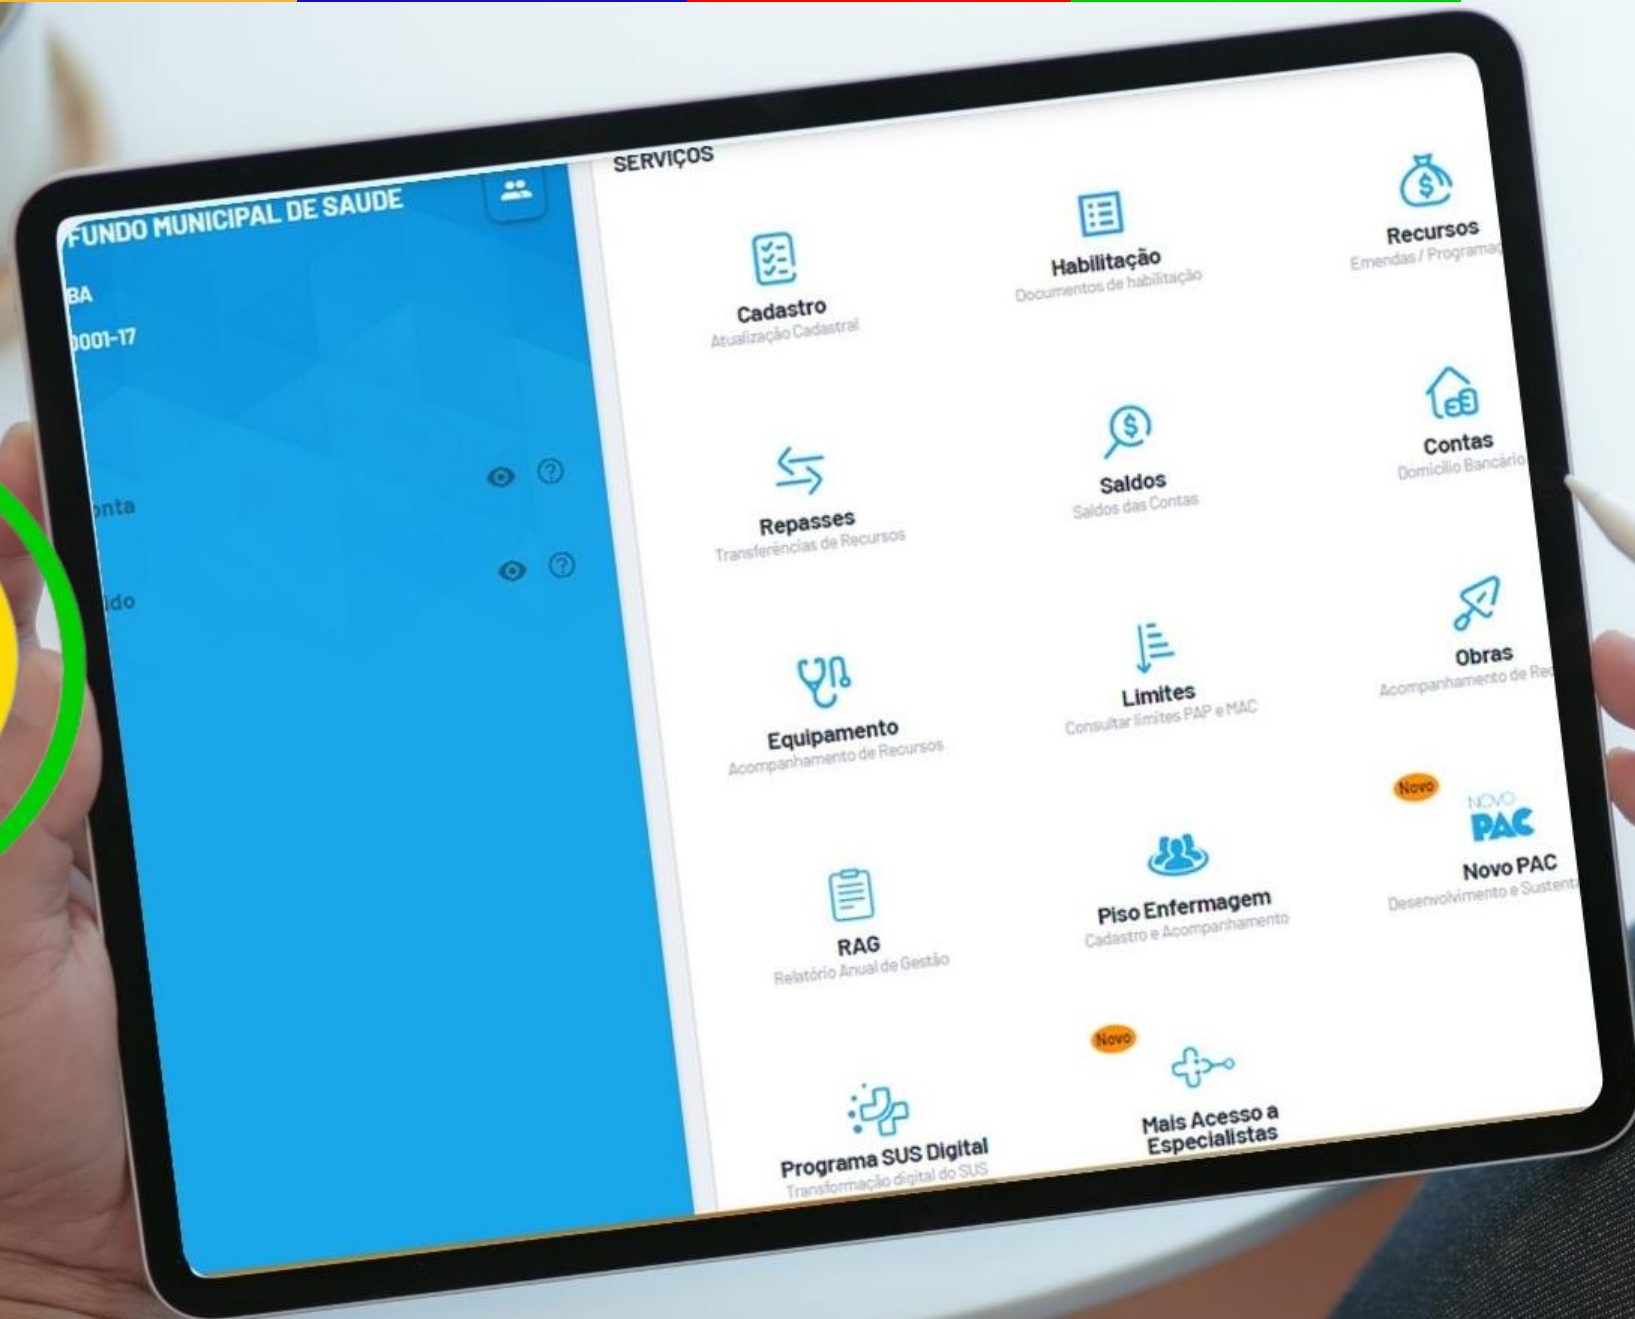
FUNDO MUNICIPAL DE SAUDE
BA
)001-17
onta
ido

SERVIÇOS

Cadastro
Atualização Cadastral

Habilitação
Documentos de habilitação

Recursos
Emendas / Programa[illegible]

Repasses
Transferências de Recursos

Saldos
Saldos das Contas

Contas
Domicílio Bancário

Equipamento
Acompanhamento de Recursos

Limites
Consultar limites PAP e MAC

Obras
Acompanhamento de Re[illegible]

RAG
Relatório Anual de Gestão

Piso Enfermagem
Cadastro e Acompanhamento

Novo
NOVO PAC
Novo PAC
Desenvolvimento e Sustent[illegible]

Programa SUS Digital
Transformação digital do SUS

Novo
Mais Acesso a Especialistas